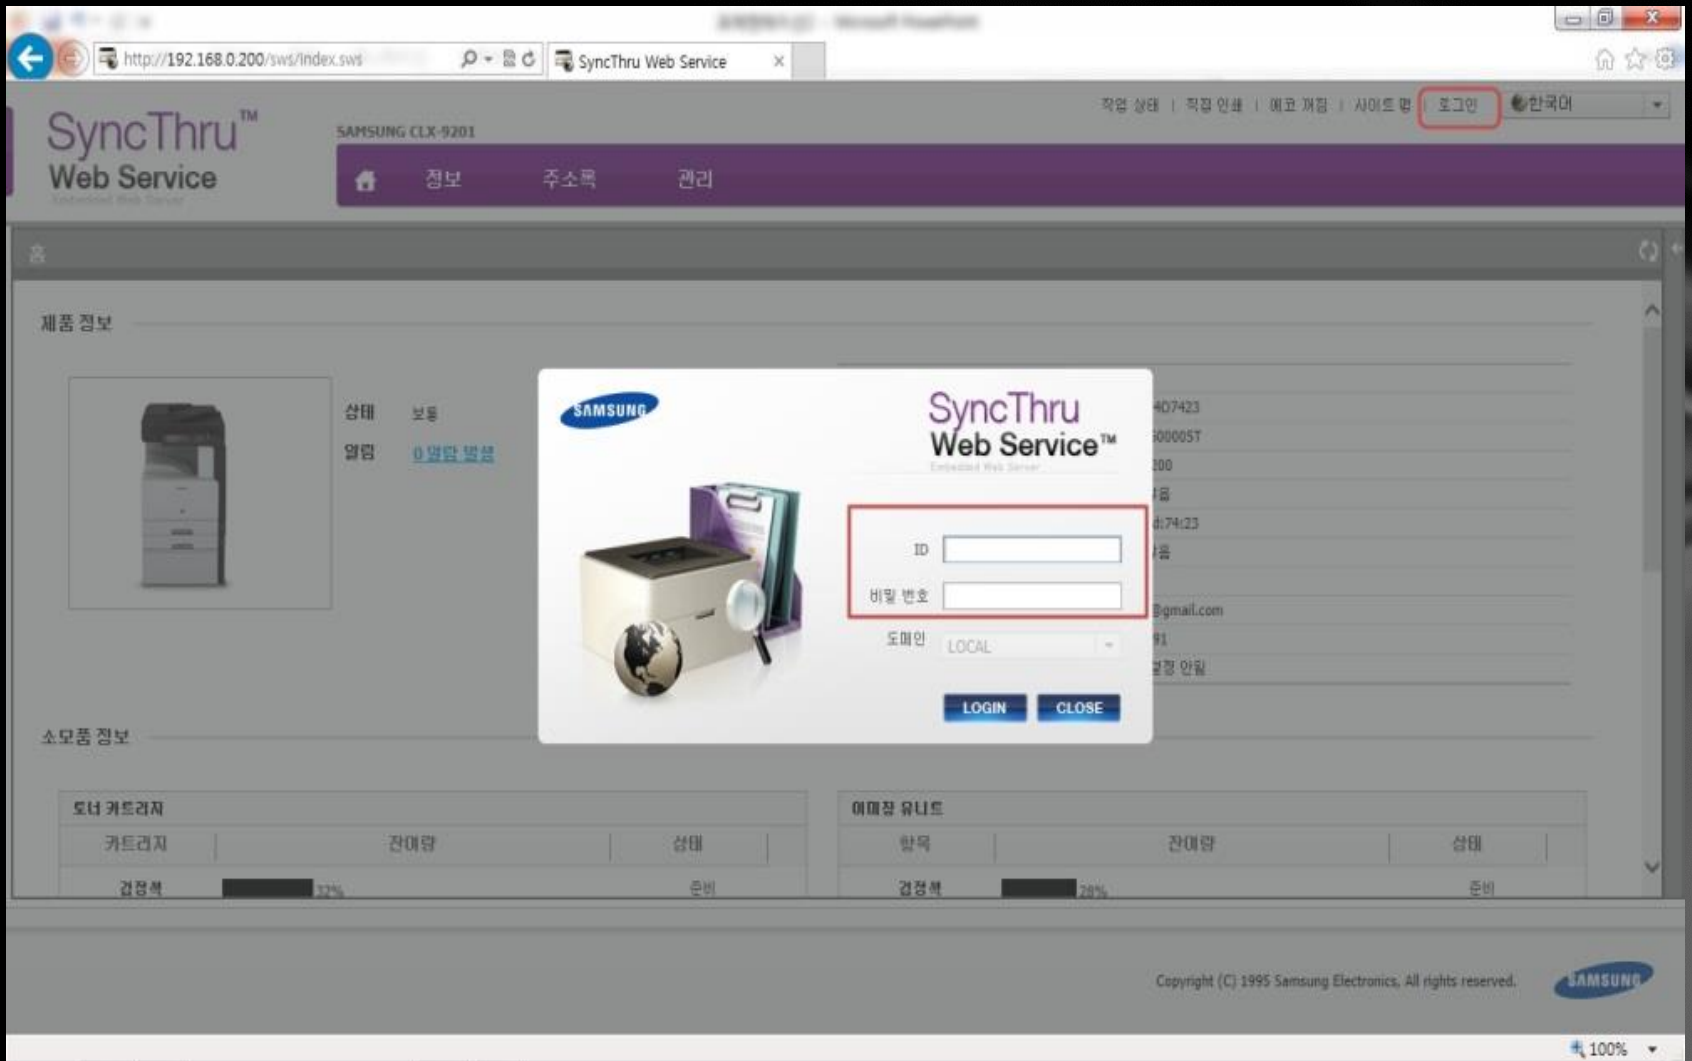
http://192.168.0.200/sws/index.sws

SyncThru Web Service

작업 상태 | 직접 인쇄 | 에코 꺼짐 | 사이트 맵 | 로그인 | 한국어

SyncThru™ Web Service

SAMSUNG CLX-9201

정보 주소록 관리

홈

제품 정보

상태 보통

알림 0 알림 발생

SAMSUNG

SyncThru Web Service™

Embedded Web Server

ID

비밀 번호

도메인 LOCAL

LOGIN CLOSE

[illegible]407423
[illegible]00005T
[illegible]200
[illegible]음
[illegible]d:74:23
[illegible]음
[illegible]@gmail.com
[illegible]91
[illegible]설정 안됨

소모품 정보

토너 카트리지

| 카트리지 | 잔여량 | 상태 |
|---|---|---|
| 검정색 | 32% | 준비 |

이미징 유니트

| 항목 | 잔여량 | 상태 |
|---|---|---|
| 검정색 | 28% | 준비 |

Copyright (C) 1995 Samsung Electronics, All rights reserved.

SAMSUNG

100%